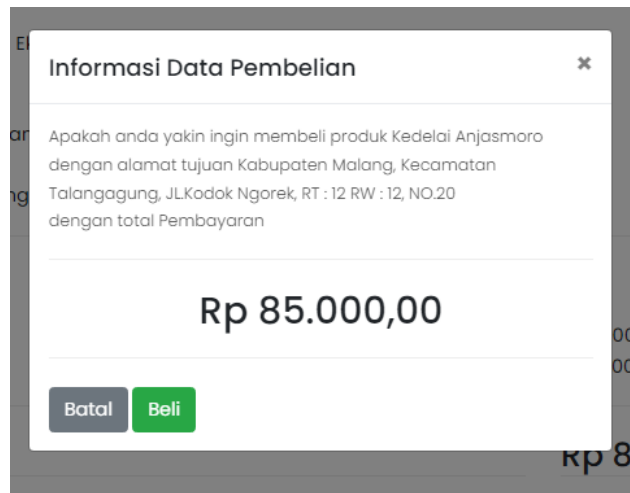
E
an
ng
00
00
Rp 8

Informasi Data Pembelian ×

Apakah anda yakin ingin membeli produk Kedelai Anjasmoro dengan alamat tujuan Kabupaten Malang, Kecamatan Talangagung, JL.Kodok Ngorek, RT : 12 RW : 12, NO.20
dengan total Pembayaran

Rp 85.000,00

Batal Beli